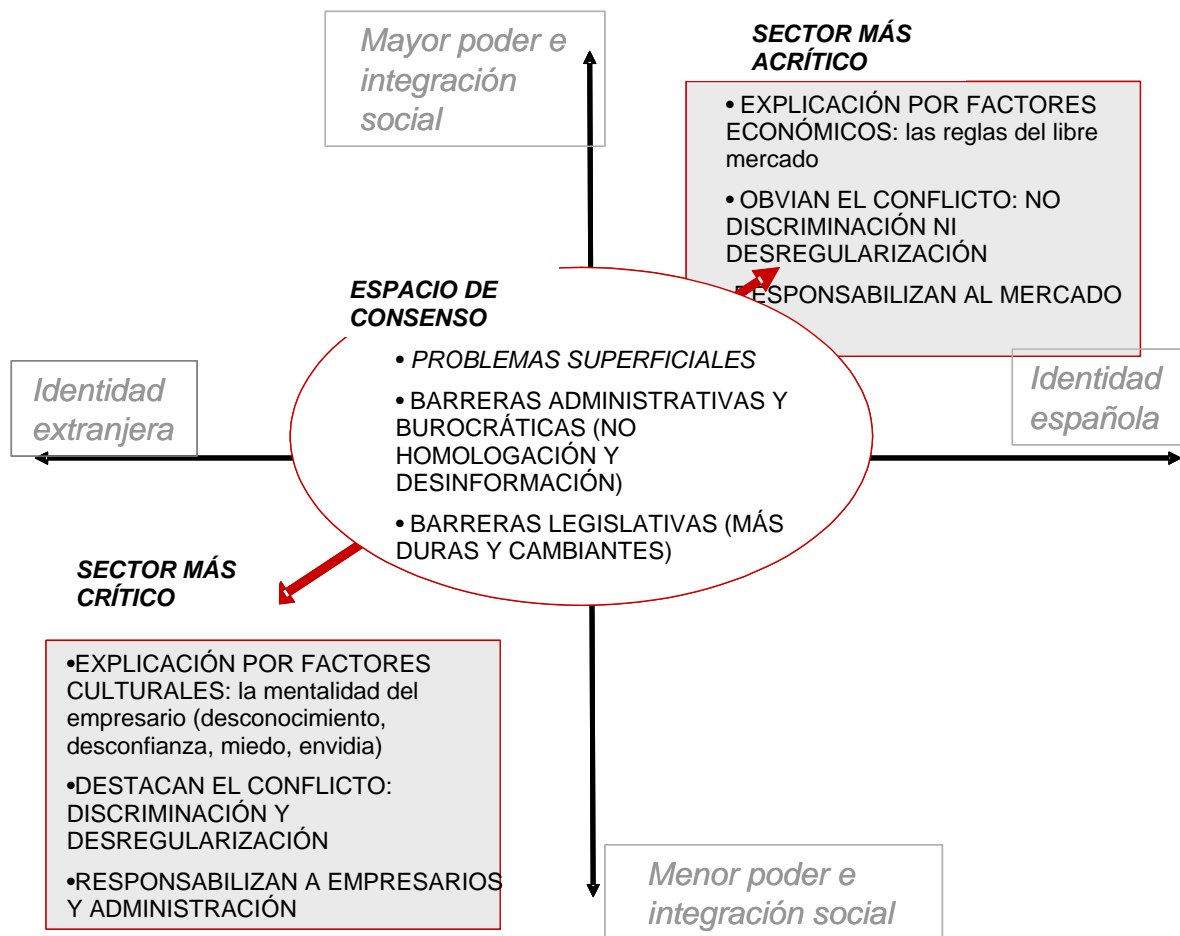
Mayor poder e integración social

SECTOR MÁS ACRÍTICO

• EXPLICACIÓN POR FACTORES ECONÓMICOS: las reglas del libre mercado

• OBVIAN EL CONFLICTO: NO DISCRIMINACIÓN NI DESREGULARIZACIÓN

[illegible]ESPONSABILIZAN AL MERCADO

ESPACIO DE CONSENSO

• PROBLEMAS SUPERFICIALES

• BARRERAS ADMINISTRATIVAS Y BUROCRÁTICAS (NO HOMOLOGACIÓN Y DESINFORMACIÓN)

• BARRERAS LEGISLATIVAS (MÁS DURAS Y CAMBIANTES)

Identidad extranjera

Identidad española

SECTOR MÁS CRÍTICO

•EXPLICACIÓN POR FACTORES CULTURALES: la mentalidad del empresario (desconocimiento, desconfianza, miedo, envidia)

•DESTACAN EL CONFLICTO: DISCRIMINACIÓN Y DESREGULARIZACIÓN

•RESPONSABILIZAN A EMPRESARIOS Y ADMINISTRACIÓN

Menor poder e integración social